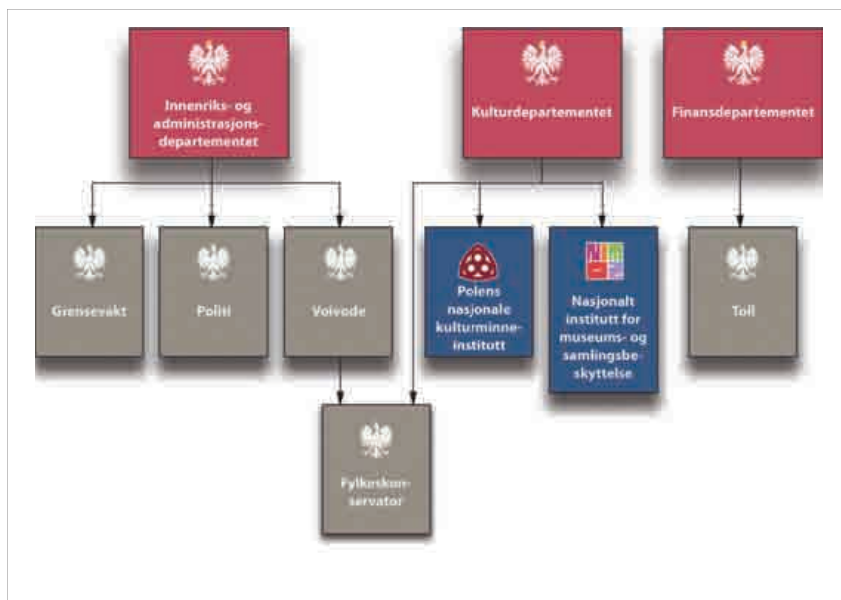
Innenriks- og administrasjonsdepartementet

Kulturdepartementet

Finansdepartementet

Grensevakt

Politi

Voivode

Polens nasjonale kulturminneinstitutt

Nasjonalt institutt for museums- og samlingsbeskyttelse

Toll

Fylkeskonservator